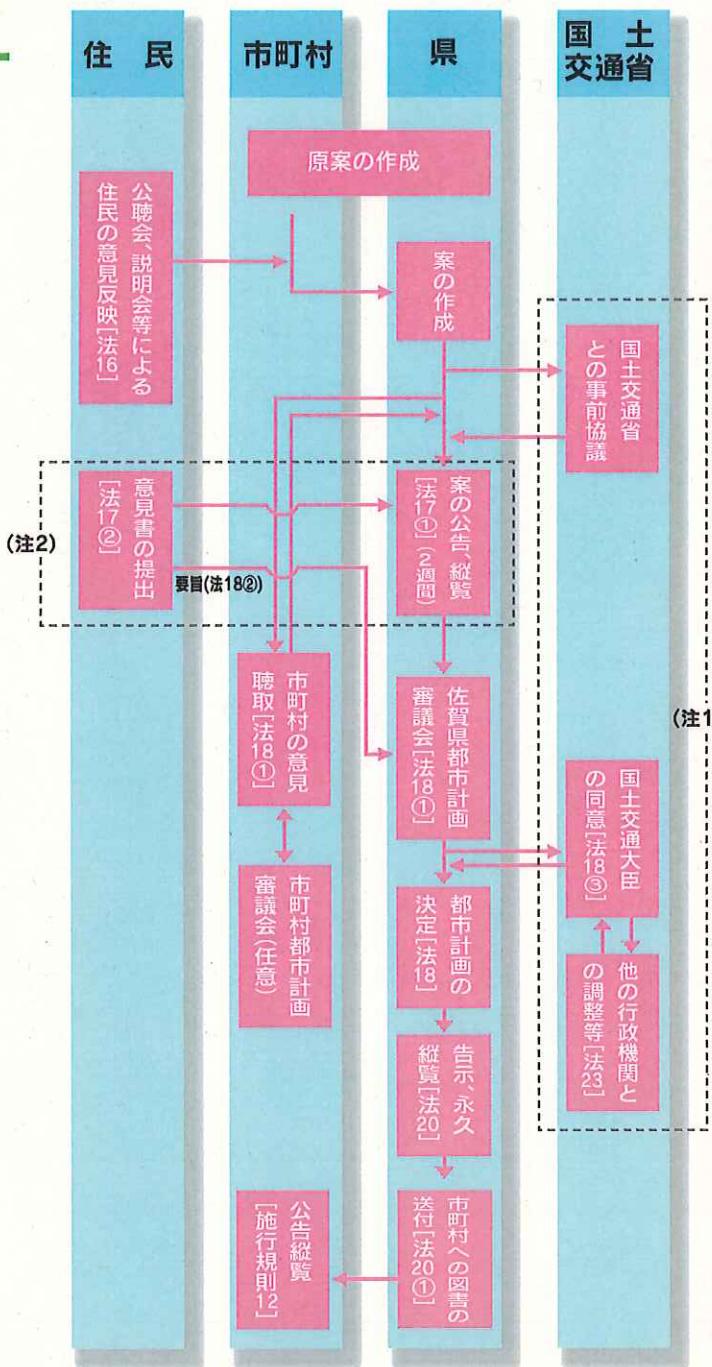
住民

市町村

県

国土交通省

原案の作成

公聴会、説明会等による住民の意見反映［法16］

案の作成

国土交通省との事前協議

意見書の提出［法17②］

案の公告、縦覧［法17①］（2週間）

(注2)

要旨(法18②)

市町村の意見聴取［法18①］

佐賀県都市計画審議会［法18①］

(注1

国土交通大臣の同意［法18③］

市町村都市計画審議会（任意）

都市計画の決定［法18］

他の行政機関との調整等［法23］

告示、永久縦覧［法20］

公告縦覧［施行規則12］

市町村への図書の送付［法20①］